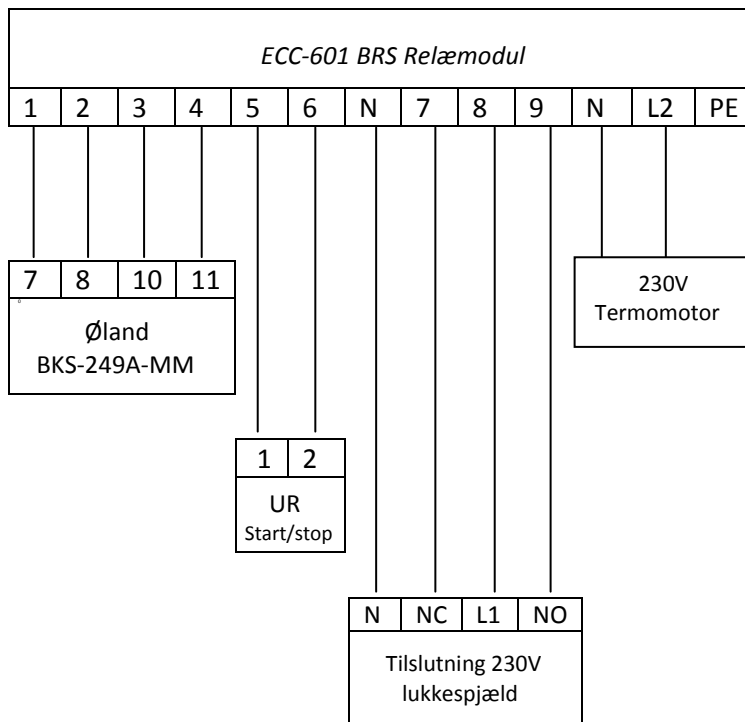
ECC-601 BRS Relæmodul

| 1 | 2 | 3 | 4 | 5 | 6 | N | 7 | 8 | 9 | N | L2 | PE |
|---|---|---|---|---|---|---|---|---|---|---|---|---|

| 7 | 8 | 10 | 11 |
|---|---|---|---|

Øland
BKS-249A-MM

230V
Termomotor

| 1 | 2 |
|---|---|

UR
Start/stop

| N | NC | L1 | NO |
|---|---|---|---|

Tilslutning 230V
lukkespjæld